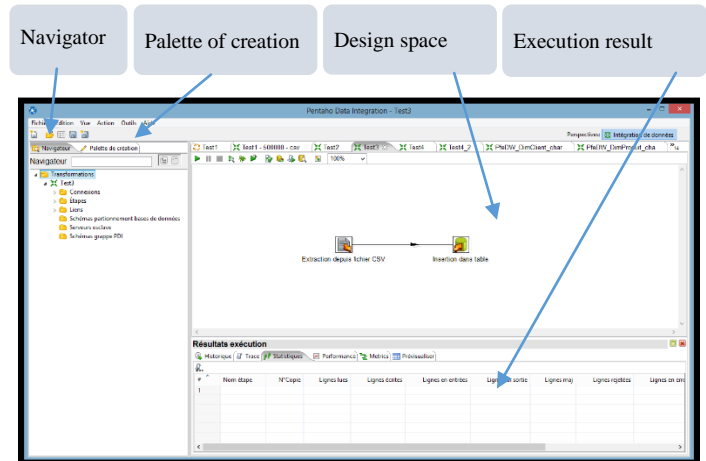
Navigator

Palette of creation

Design space

Execution result

Pentaho Data Integration - Test3

Fichier Edition Vue Action Outils Aide

Perspectives: Intégration de données

Navigateur Palette de création

Navigateur

Transformations
Test3
Connexions
Etapes
Liens
Schémas partionnement bases de données
Serveurs esclave
Schémas grappe PDI

Test1 | Test1 - 600000 - csv | Test2 | Test3 | Test4 | Test4_2 | PfeDW_DimClient_char | PfeDW_DimProduit_cha

100%

Extraction depuis fichier CSV

Insertion dans table

Résultats exécution

Historique | Trace | Statistiques | Performance | Metrics | Prévisualiser

| # | Nom étape | N°Copie | Lignes lues | Lignes écrites | Lignes en entrées | Lignes en sortie | Lignes maj | Lignes rejetées | Lignes en err |
|---|---|---|---|---|---|---|---|---|---|
| 1 | | | | | | | | | |